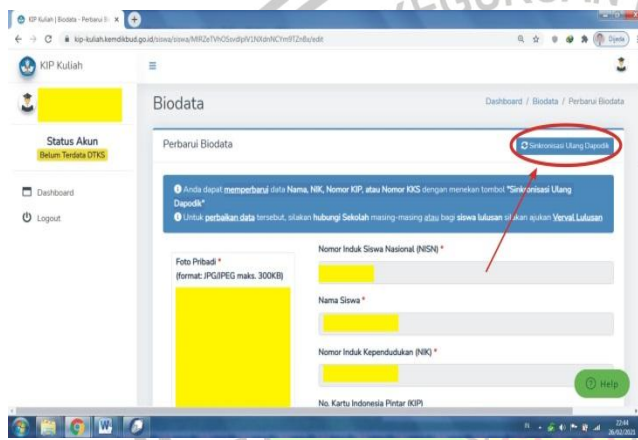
KIP Kuliah | Biodata - Perbarui B ×
kip-kuliah.kemdikbud.go.id/siswa/siswa/MRZeTVhOSovdIpV1NXdnNCYm9TZnBs/edit
Djeda

KIP Kuliah

Status Akun
Belum Terdata DTKS

Dashboard
Logout

Biodata
Dashboard / Biodata / Perbarui Biodata

Perbarui Biodata
Sinkronisasi Ulang Dapodik

Anda dapat memperbarui data Nama, NIK, Nomor KIP, atau Nomor KKS dengan menekan tombol "Sinkronisasi Ulang Dapodik"
Untuk perbaikan data tersebut, silakan hubungi Sekolah masing-masing atau bagi siswa lulusan silakan ajukan Verval Lulusan

Foto Pribadi *
(format: JPG/JPEG maks. 300KB)

Nomor Induk Siswa Nasional (NISN) *

Nama Siswa *

Nomor Induk Kependudukan (NIK) *

No. Kartu Indonesia Pintar (KIP)

Help

22:44
26/02/2021